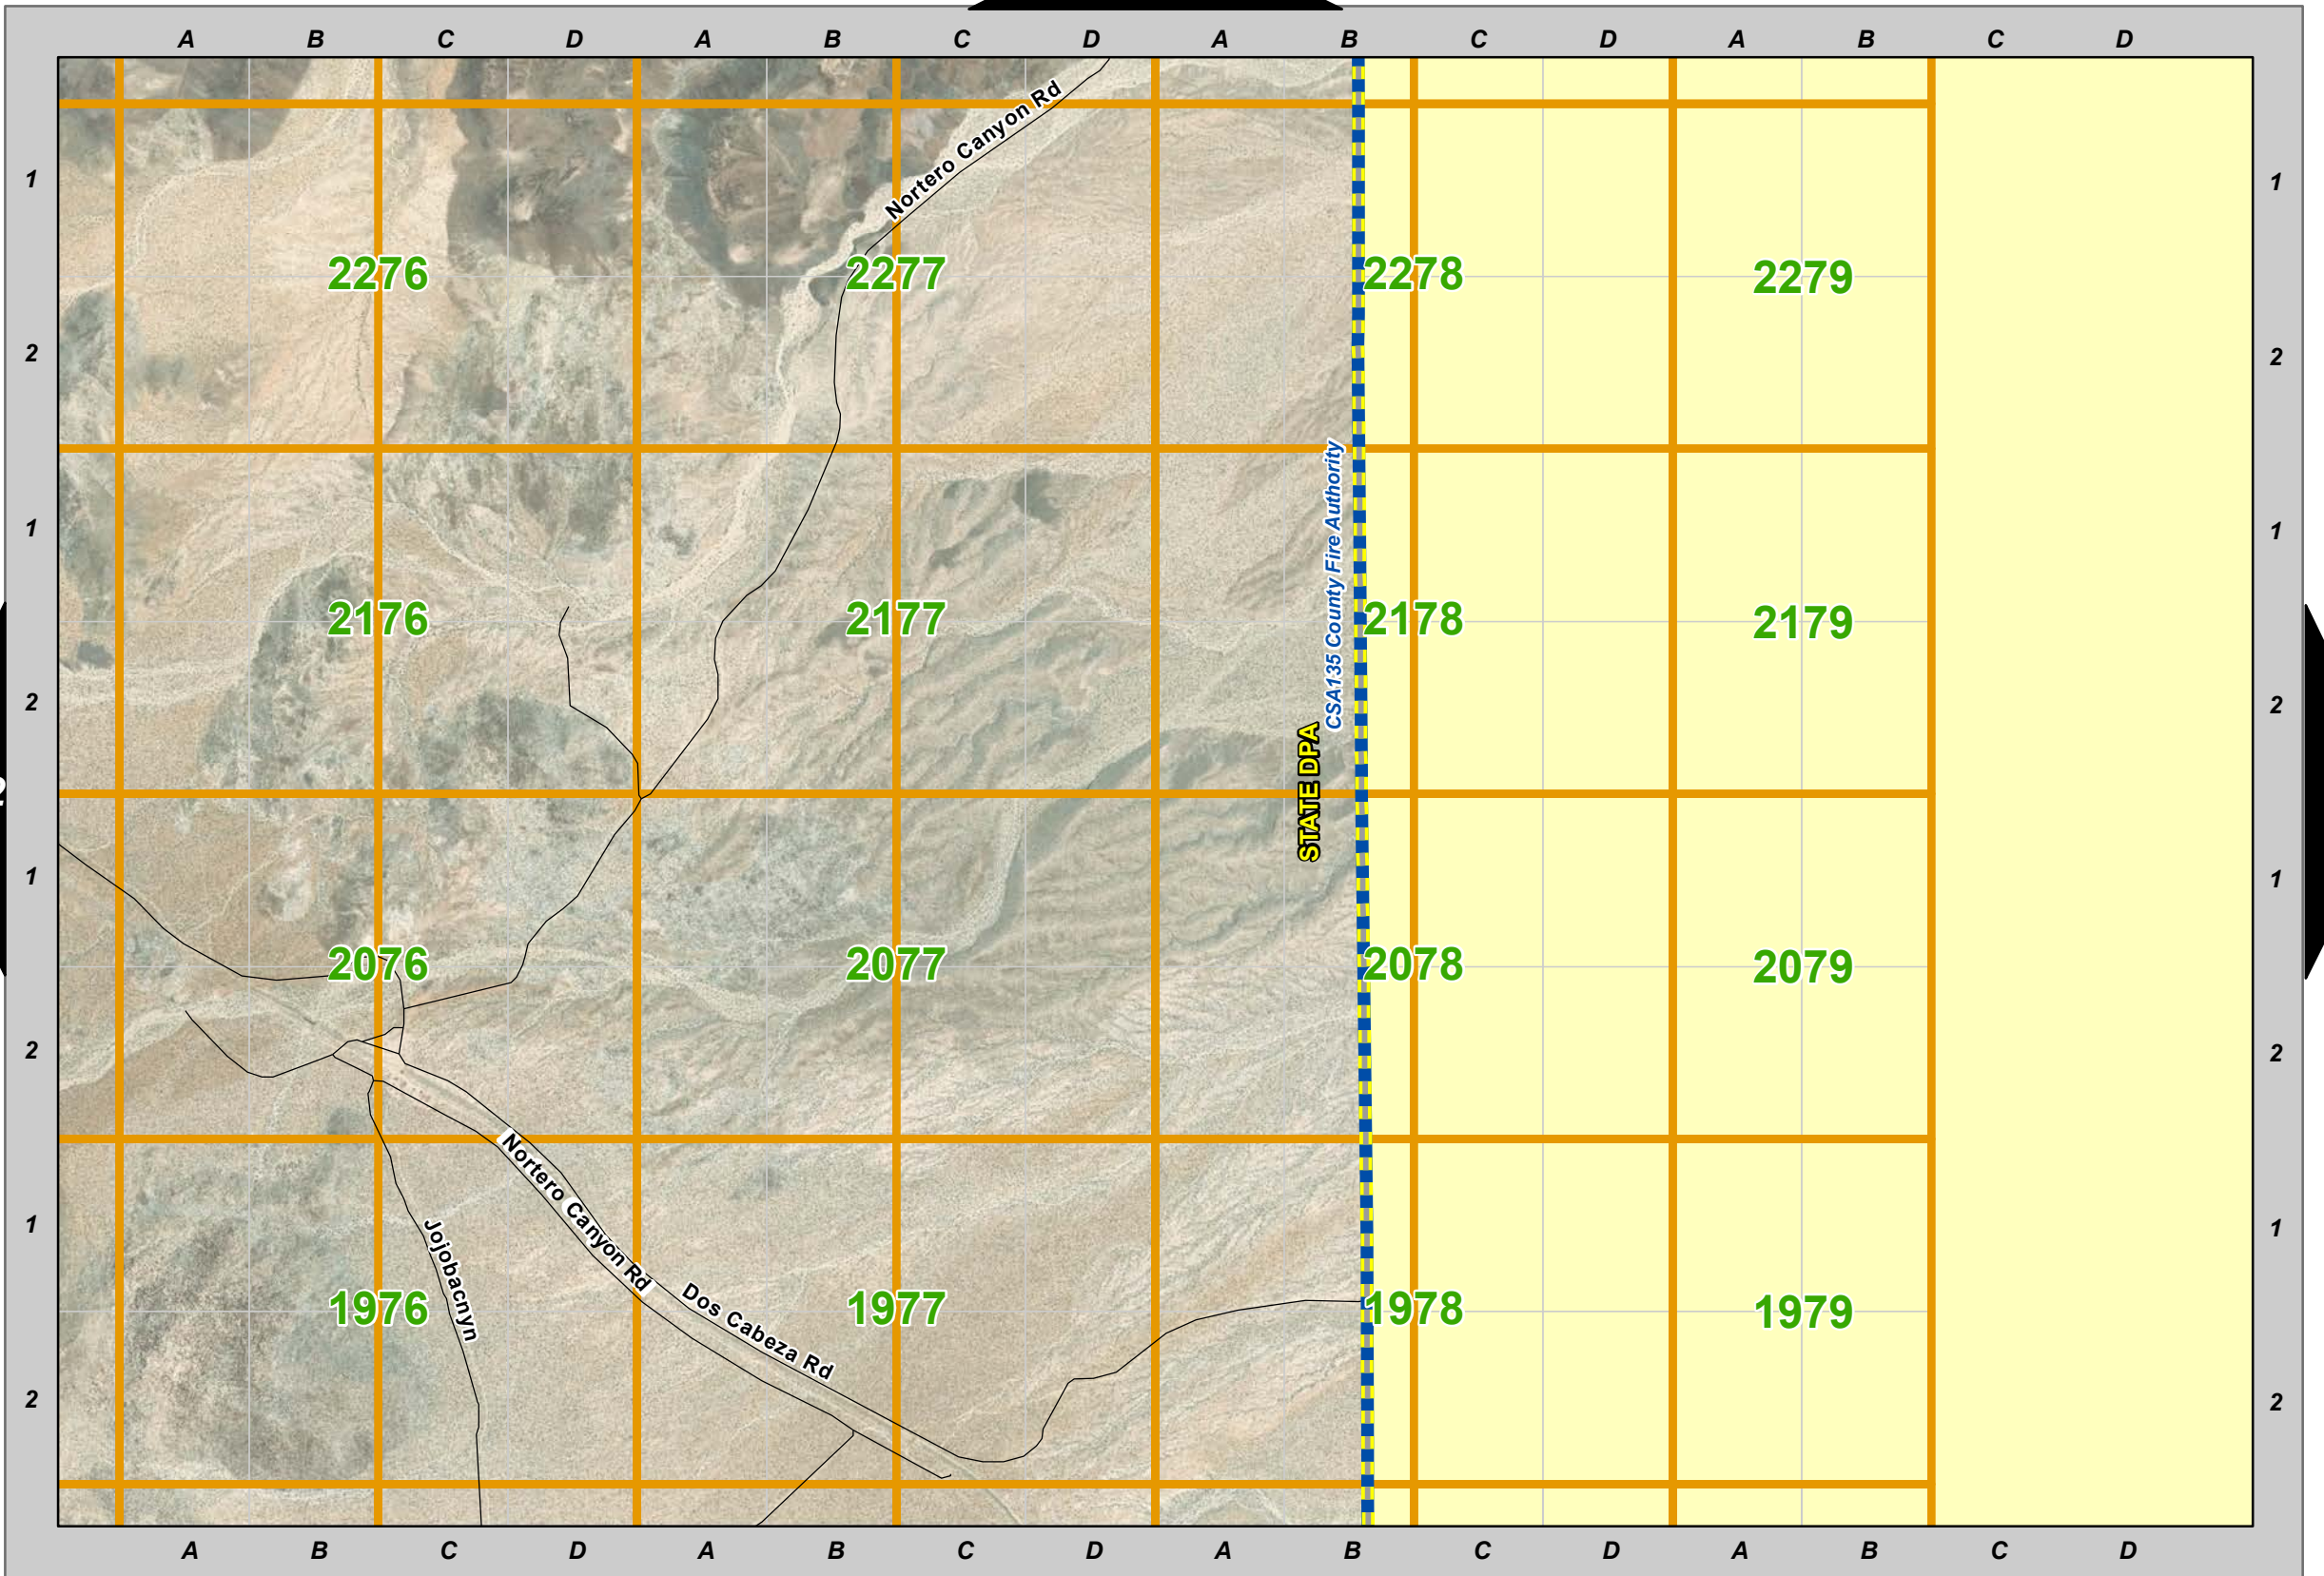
A B C D A B C D A B C D A B C D

1
2
1
2
1
2
1
2

2276
2277
2278
2279
Nortero Canyon Rd
2176
2177
2178
2179
CSA135 County Fire Authority
STATE DPA
2076
2077
2078
2079
Nortero Canyon Rd
Jojobacnyn
Dos Cabeza Rd
1976
1977
1978
1979

1
2
1
2
1
2
1
2

A B C D A B C D A B C D A B C D